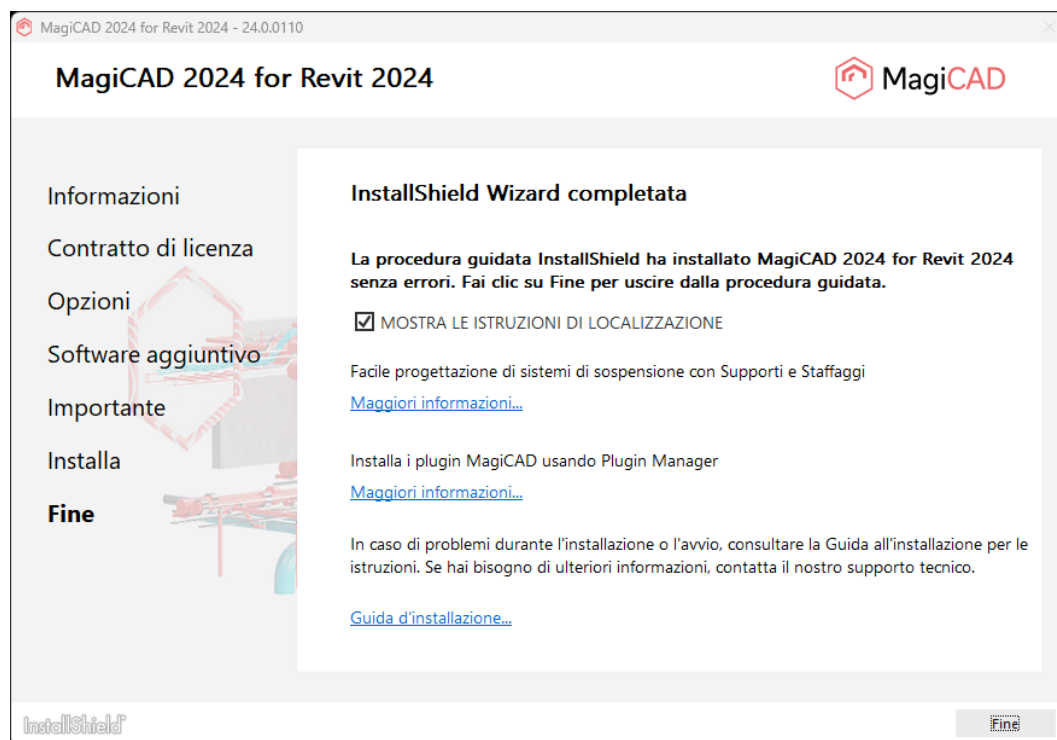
MagiCAD 2024 for Revit 2024 - 24.0.0110

MagiCAD 2024 for Revit 2024

MagiCAD

Informazioni

Contratto di licenza

Opzioni

Software aggiuntivo

Importante

Installa

Fine

InstallShield Wizard completata

La procedura guidata InstallShield ha installato MagiCAD 2024 for Revit 2024 senza errori. Fai clic su Fine per uscire dalla procedura guidata.

☑ MOSTRA LE ISTRUZIONI DI LOCALIZZAZIONE

Facile progettazione di sistemi di sospensione con Supporti e Staffaggi

Maggiori informazioni...

Installa i plugin MagiCAD usando Plugin Manager

Maggiori informazioni...

In caso di problemi durante l'installazione o l'avvio, consultare la Guida all'installazione per le istruzioni. Se hai bisogno di ulteriori informazioni, contatta il nostro supporto tecnico.

Guida d'installazione...

InstallShield

Fine